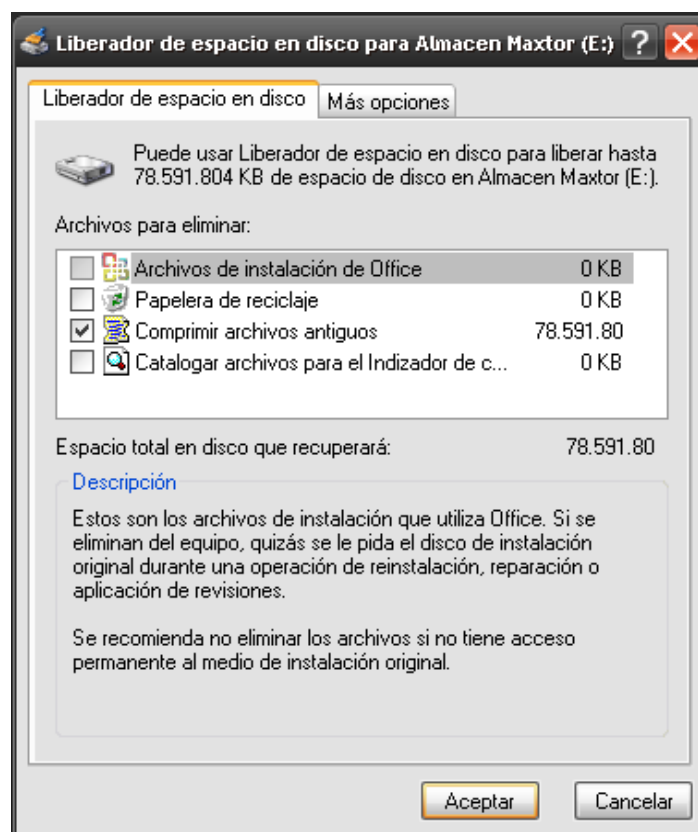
Liberador de espacio en disco para Almacen Maxtor (E:) ? X

Liberador de espacio en disco | Más opciones

Puede usar Liberador de espacio en disco para liberar hasta 78.591.804 KB de espacio de disco en Almacen Maxtor (E:).

Archivos para eliminar:

| | | |
|---|---|---|
| ☐ | Archivos de instalación de Office | 0 KB |
| ☐ | Papelera de reciclaje | 0 KB |
| ☑ | Comprimir archivos antiguos | 78.591.80 |
| ☐ | Catalogar archivos para el Indizador de c... | 0 KB |

Espacio total en disco que recuperará: 78.591.80

Descripción

Estos son los archivos de instalación que utiliza Office. Si se eliminan del equipo, quizás se le pida el disco de instalación original durante una operación de reinstalación, reparación o aplicación de revisiones.

Se recomienda no eliminar los archivos si no tiene acceso permanente al medio de instalación original.

Aceptar | Cancelar